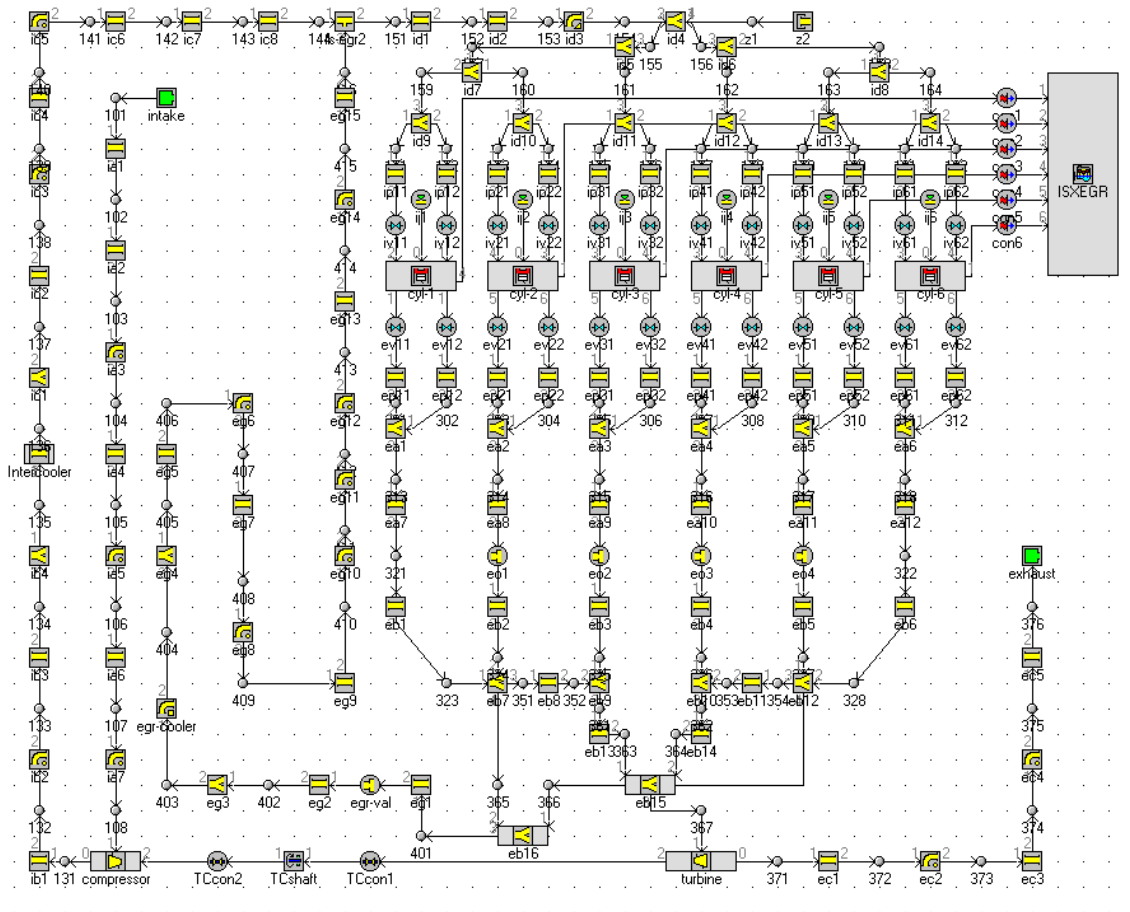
ic5 141 ic6 142 ic7 143 ic8 144 is-egr2 151 id1 152 id2 153 id3 id4 z1 z2
id5 155 156 id6
159 id7 160 161 162 163 id8 164
ic4 101 intake eg15
id9 id10 id11 id12 id13 id14
ic3 id1
ip11 ip12 ip21 ip22 ip31 ip32 ip41 ip42 ip51 ip52 ip61 ip62
ij1 ij2 ij3 ij4 ij5 ij6
ISXEGR
con1 con2 con3 con4 con5 con6
138 102 eg14
iv11 iv12 iv21 iv22 iv31 iv32 iv41 iv42 iv51 iv52 iv61 iv62
ic2 id2 eg13
cyl-1 cyl-2 cyl-3 cyl-4 cyl-5 cyl-6
137 103
ev11 ev12 ev21 ev22 ev31 ev32 ev41 ev42 ev51 ev52 ev61 ev62
ic1 id3
ep11 ep12 ep21 ep22 ep31 ep32 ep41 ep42 ep51 ep52 ep61 ep62
104 406 eg6 eg12 302 304 306 308 310 312
Intercooler id4 eg5 407 ea1 ea2 ea3 ea4 ea5 ea6
eg7 eg11
135 105 405 ea7 ea8 ea9 ea10 ea11 ea12
ic4 id5 eg4 eg10
408 321 eo1 eo2 eo3 eo4 322 exhaust
134 106 eg8 eb1 eb2 eb3 eb4 eb5 eb6 376
ic3 id6 404
409 eg9 323 eb7 351 eb8 352 eb9 eb10 353 eb11 354 eb12 328 ec5
133 107 egr-cooler 375
ic2 id7 eb13 363 364 eb14 ec4
403 eg3 402 eg2 egr-val ed1 365 366 eb15 374
132 108 401 eb16 367
ib1 131 compressor TCcon2 TCshaft TCcon1 turbine 371 ec1 372 ec2 373 ec3